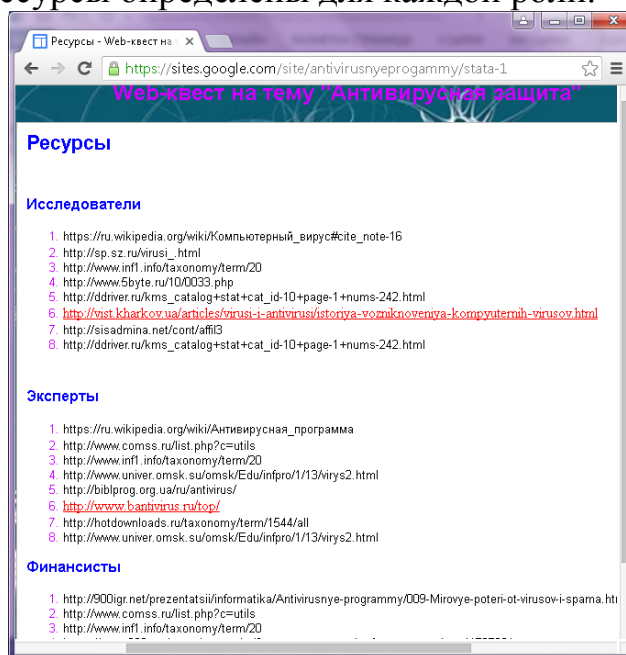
есурсы определены для каждой роли.

Ресурсы - Web-квест на т ×

https://sites.google.com/site/antivirusnyeprogammy/stata-1

Web-квест на тему "Антивирусная защита"

Ресурсы

Исследователи

1. https://ru.wikipedia.org/wiki/Компьютерный_вирус#cite_note-16
2. http://sp.sz.ru/virusi_.html
3. http://www.inf1.info/taxonomy/term/20
4. http://www.5byte.ru/10/0033.php
5. http://ddriver.ru/kms_catalog+stat+cat_id-10+page-1+nums-242.html
6. http://vist.kharkov.ua/articles/virusi-i-antivirusi/istoriya-vozniknoveniya-kompyuternih-virusov.html
7. http://sisadmina.net/cont/affil3
8. http://ddriver.ru/kms_catalog+stat+cat_id-10+page-1+nums-242.html

Эксперты

1. https://ru.wikipedia.org/wiki/Антивирусная_программа
2. http://www.comss.ru/list.php?c=utils
3. http://www.inf1.info/taxonomy/term/20
4. http://www.univer.omsk.su/omsk/Edu/infpro/1/13/virys2.html
5. http://biblprog.org.ua/ru/antivirus/
6. http://www.bantivirus.ru/top/
7. http://hotdownloads.ru/taxonomy/term/1544/all
8. http://www.univer.omsk.su/omsk/Edu/infpro/1/13/virys2.html

Финансисты

1. http://900igr.net/prezentatsii/informatika/Antivirusnye-programmy/009-Mirovye-poteri-ot-virusov-i-spama.ht
2. http://www.comss.ru/list.php?c=utils
3. http://www.inf1.info/taxonomy/term/20
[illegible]